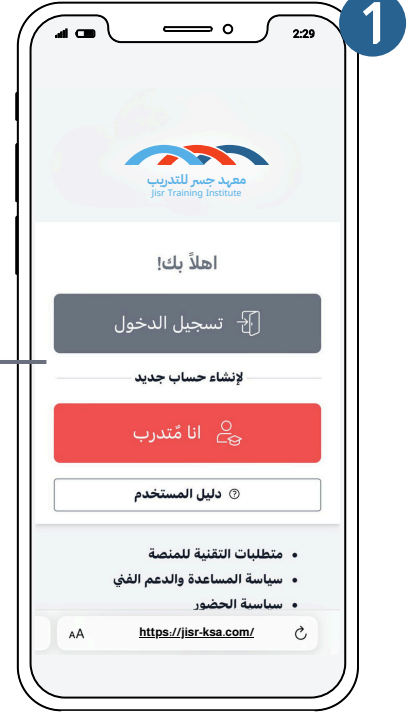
1

2:29

معهد جسر للتدريب
Jisr Training Institute

اهلاً بك!

تسجيل الدخول

لإنشاء حساب جديد

انا مُتدرب

دليل المستخدم

• متطلبات التقنية للمنصة
• سياسة المساعدة والدعم الفني
• سياسة الحضور

AA https://jisr-ksa.com/